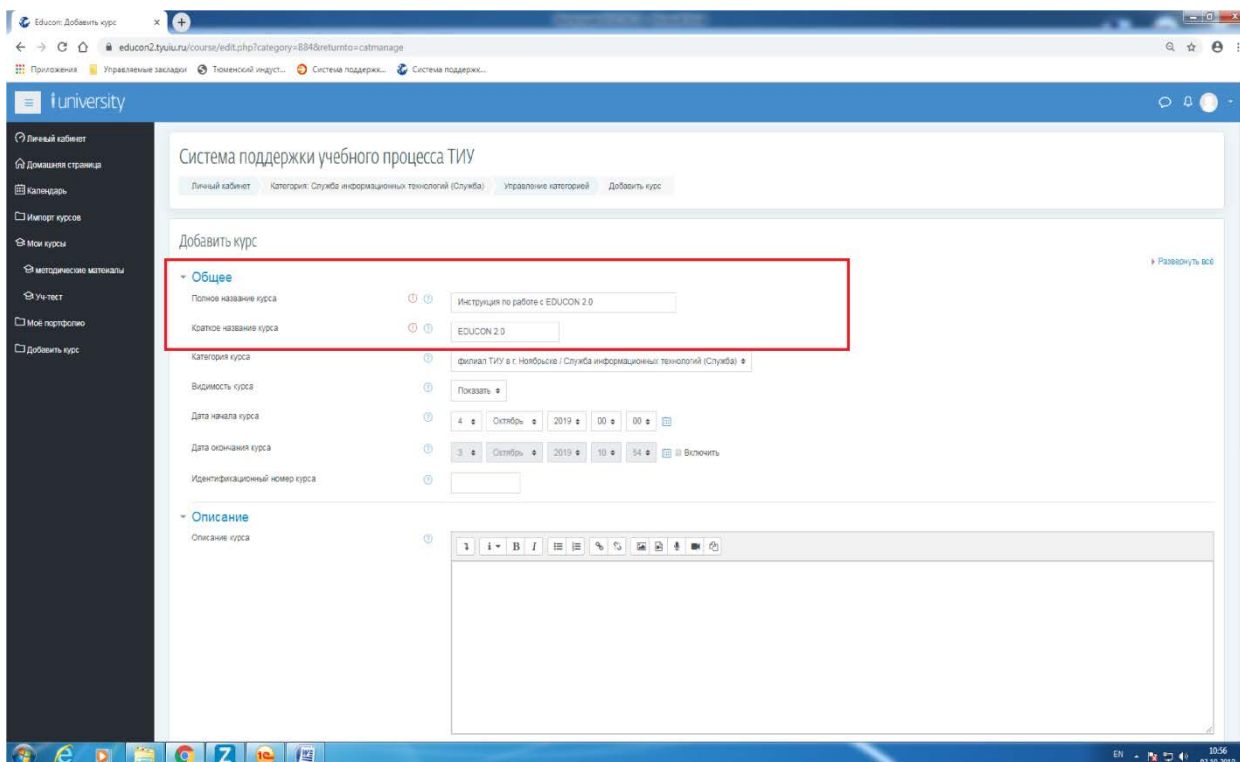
Educon: Добавить курс

educon2.tyuiu.ru/course/edit.php?category=884&returnto=catmanage

Приложения | Управляемые закладки | Тюменский индуст... | Система поддерж... | Система поддерж...

iuniversity

Личный кабинет
Домашняя страница
Календарь
Импорт курсов
Мои курсы
методические матеиалы
Уч-тест
Моё портфолио
Добавить курс

Система поддержки учебного процесса ТИУ

Личный кабинет | Категория: Служба информационных технологий (Служба) | Управление категорией | Добавить курс

Добавить курс

Развернуть всё

Общее

Полное название курса | Инструкция по работе с EDUCON 2.0

Краткое название курса | EDUCON 2.0

Категория курса | филиал ТИУ в г. Ноябрьске / Служба информационных технологий (Служба)

Видимость курса | Показать

Дата начала курса | 4 | Октябрь | 2019 | 00 | 00

Дата окончания курса | 3 | Октябрь | 2019 | 10 | 54 | Включить

Идентификационный номер курса

Описание

Описание курса

EN 10:56 03.10.2019